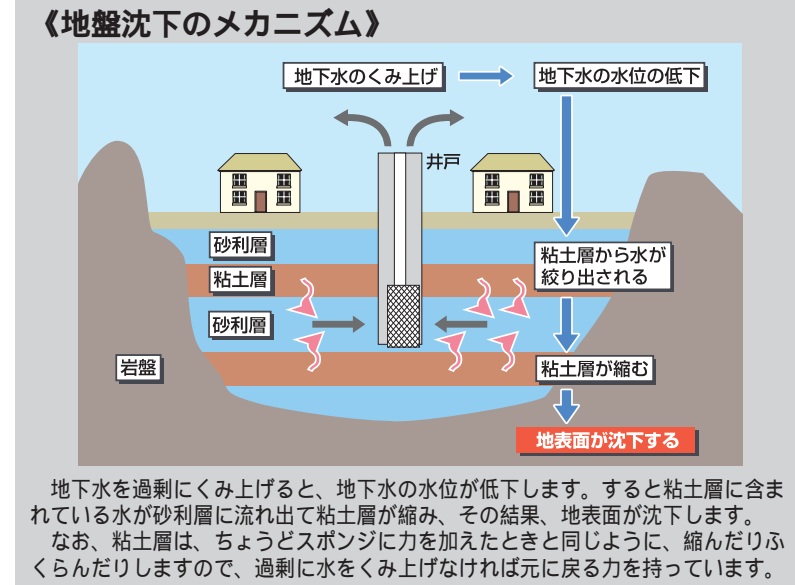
《地盤沈下のメカニズム》

地下水のくみ上げ

地下水の水位の低下

井戸

砂利層

粘土層

砂利層

岩盤

粘土層から水が絞り出される

粘土層が縮む

地表面が沈下する

地下水を過剰にくみ上げると、地下水の水位が低下します。すると粘土層に含まれている水が砂利層に流れ出て粘土層が縮み、その結果、地表面が沈下します。

なお、粘土層は、ちょうどスポンジに力を加えたときと同じように、縮んだりふくらんだりしますので、過剰に水をくみ上げなければ元に戻る力を持っています。